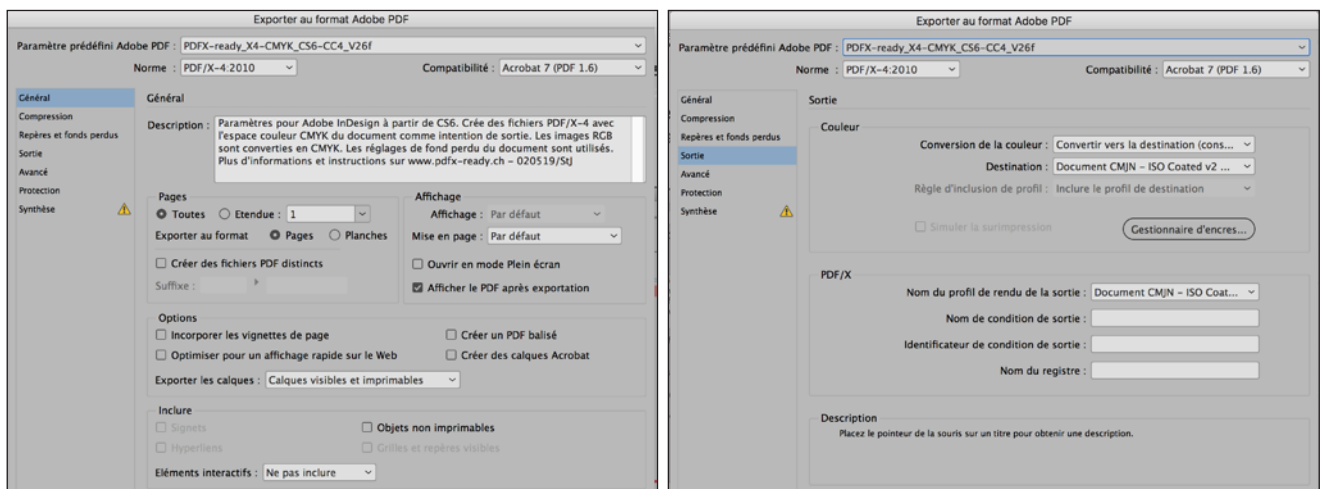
Exporter au format Adobe PDF

Paramètre prédéfini Adobe PDF : PDFX-ready_X4-CMYK_CS6-CC4_V26f

Norme : PDF/X-4:2010

Compatibilité : Acrobat 7 (PDF 1.6)

Général
Compression
Repères et fonds perdus
Sortie
Avancé
Protection
Synthèse

Général

Description : Paramètres pour Adobe InDesign à partir de CS6. Crée des fichiers PDF/X-4 avec l'espace couleur CMYK du document comme intention de sortie. Les images RGB sont converties en CMYK. Les réglages de fond perdu du document sont utilisés. Plus d'informations et instructions sur www.pdfx-ready.ch – 020519/StJ

Pages
Toutes
Etendue : 1
Exporter au format
Pages
Planches
Créer des fichiers PDF distincts
Suffixe :

Affichage
Affichage : Par défaut
Mise en page : Par défaut
Ouvrir en mode Plein écran
Afficher le PDF après exportation

Options
Incorporer les vignettes de page
Optimiser pour un affichage rapide sur le Web
Créer un PDF balisé
Créer des calques Acrobat
Exporter les calques : Calques visibles et imprimables

Inclure
Signets
Hyperliens
Objets non imprimables
Grilles et repères visibles
Eléments interactifs : Ne pas inclure

Exporter au format Adobe PDF

Paramètre prédéfini Adobe PDF : PDFX-ready_X4-CMYK_CS6-CC4_V26f

Norme : PDF/X-4:2010

Compatibilité : Acrobat 7 (PDF 1.6)

Général
Compression
Repères et fonds perdus
Sortie
Avancé
Protection
Synthèse

Sortie

Couleur
Conversion de la couleur : Convertir vers la destination (cons...
Destination : Document CMJN – ISO Coated v2 ...
Règle d'inclusion de profil : Inclure le profil de destination
Simuler la surimpression
Gestionnaire d'encres...

PDF/X
Nom du profil de rendu de la sortie : Document CMJN – ISO Coat...
Nom de condition de sortie :
Identificateur de condition de sortie :
Nom du registre :

Description
Placez le pointeur de la souris sur un titre pour obtenir une description.